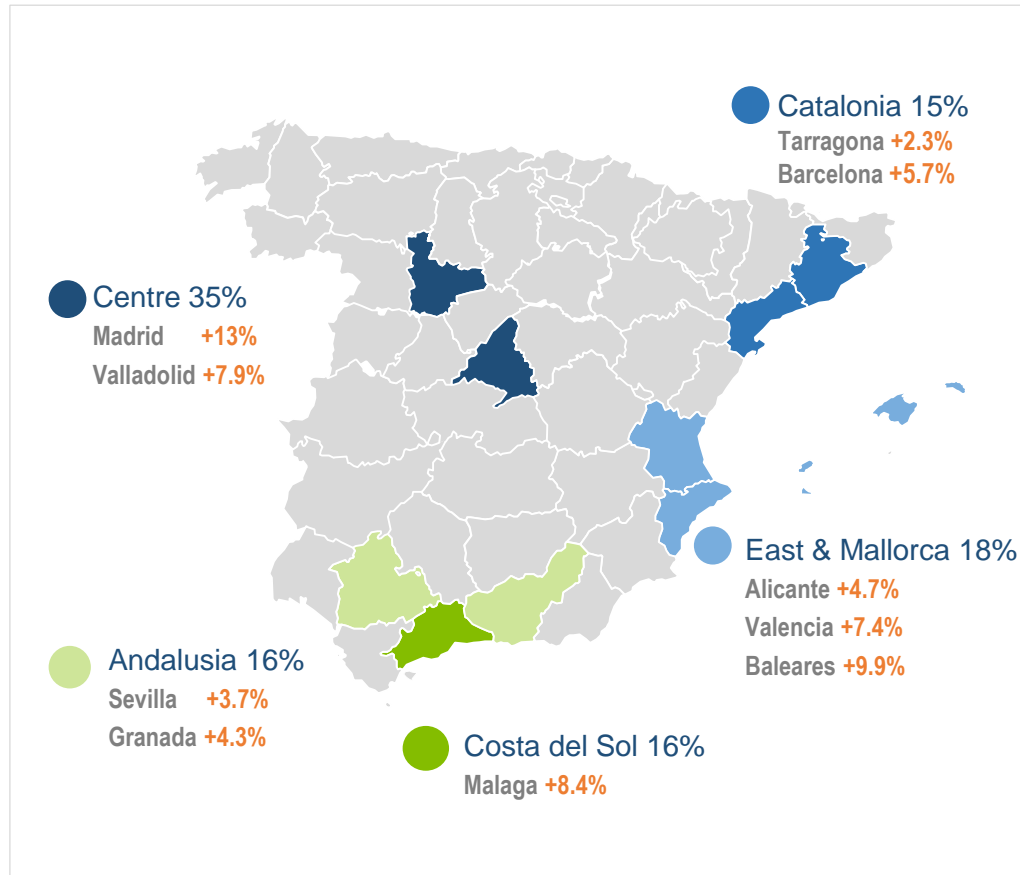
Catalonia 15%
Tarragona +2.3%
Barcelona +5.7%

Centre 35%
Madrid +13%
Valladolid +7.9%

East & Mallorca 18%
Alicante +4.7%
Valencia +7.4%
Baleares +9.9%

Andalusia 16%
Sevilla +3.7%
Granada +4.3%

Costa del Sol 16%
Malaga +8.4%